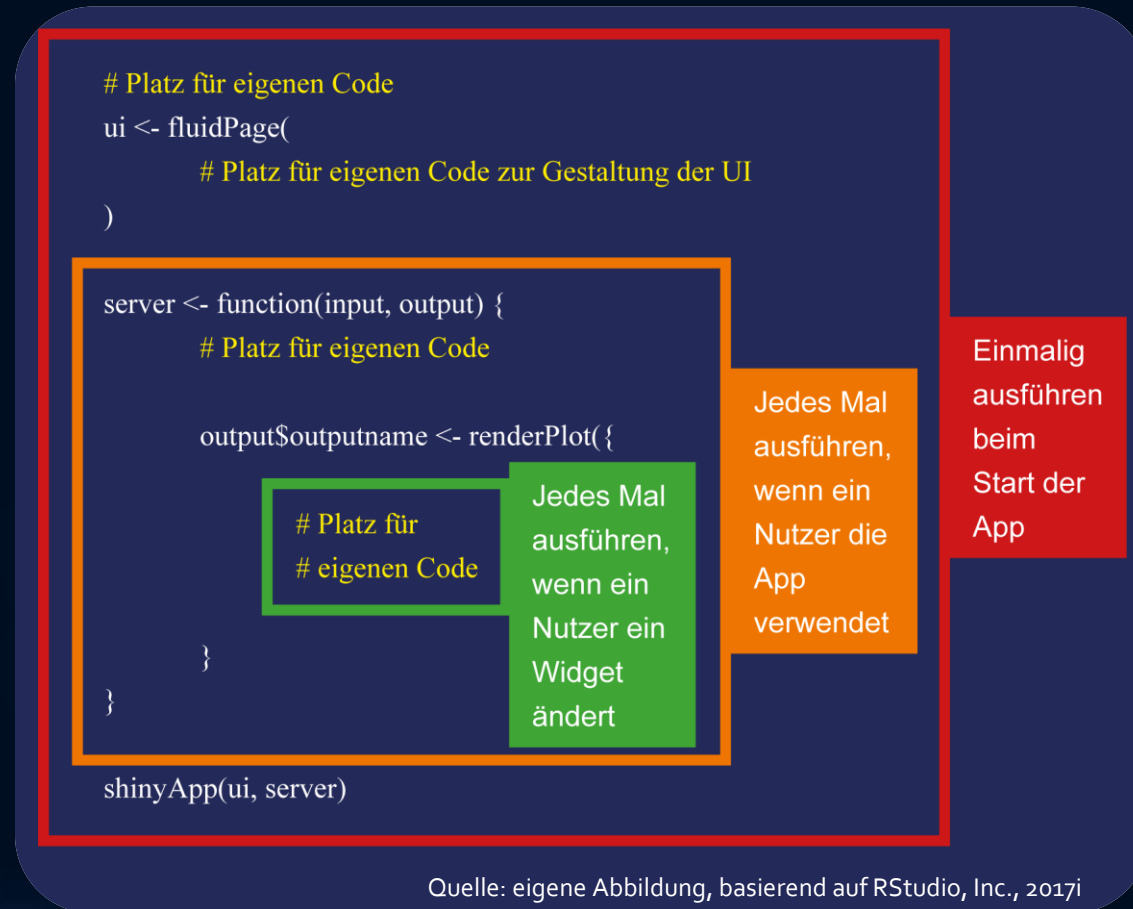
# Platz für eigenen Code
ui <- fluidPage(
# Platz für eigenen Code zur Gestaltung der UI
)

server <- function(input, output) {
# Platz für eigenen Code

output$outputname <- renderPlot({

# Platz für
# eigenen Code

Jedes Mal ausführen, wenn ein Nutzer ein Widget ändert

}
}

Jedes Mal ausführen, wenn ein Nutzer die App verwendet

Einmalig ausführen beim Start der App

shinyApp(ui, server)

Quelle: eigene Abbildung, basierend auf RStudio, Inc., 2017i